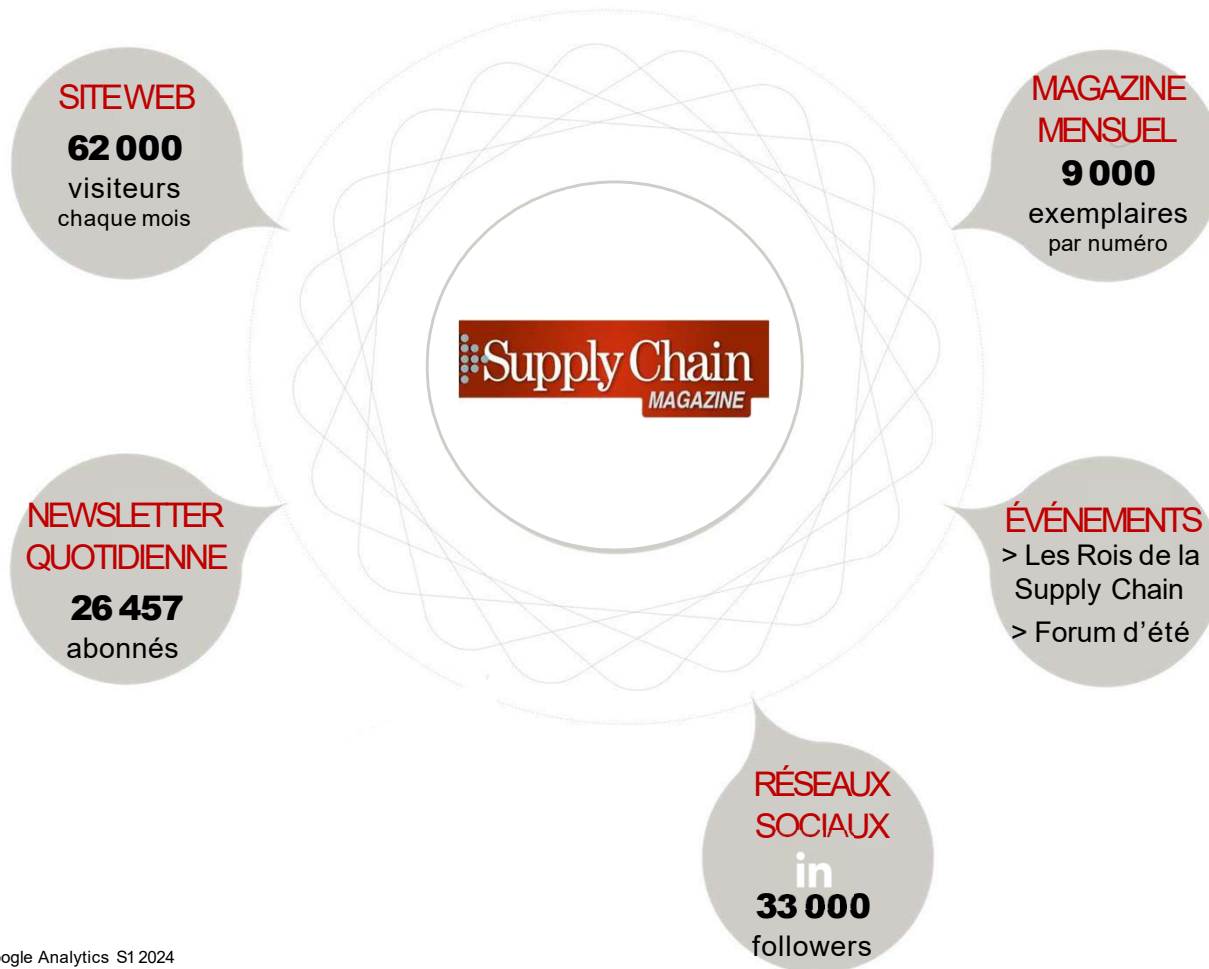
SITE WEB
62 000
visiteurs
chaque mois

MAGAZINE
MENSUEL
9 000
exemplaires
par numéro

Supply Chain
MAGAZINE

NEWSLETTER
QUOTIDIENNE
26 457
abonnés

ÉVÉNEMENTS
> Les Rois de la Supply Chain
> Forum d'été

RÉSEAUX
SOCIAUX
in
33 000
followers

ogle Analytics S1 2024